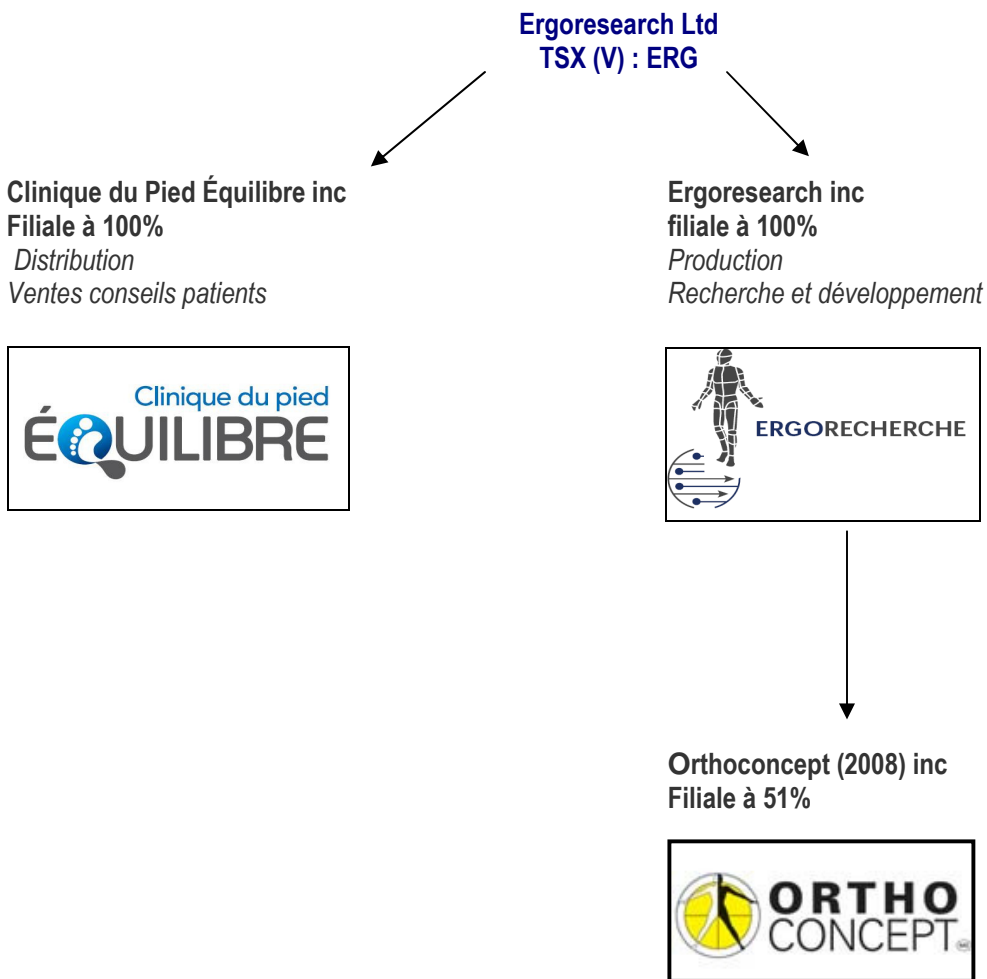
Ergoresearch Ltd
TSX (V) : ERG

Clinique du Pied Équilibre inc
Filiale à 100%
Distribution
Ventes conseils patients

Clinique du pied
ÉQUILIBRE

Ergoresearch inc
filiale à 100%
Production
Recherche et développement

ERGORECHERCHE

Orthoconcept (2008) inc
Filiale à 51%

ORTHO
CONCEPT